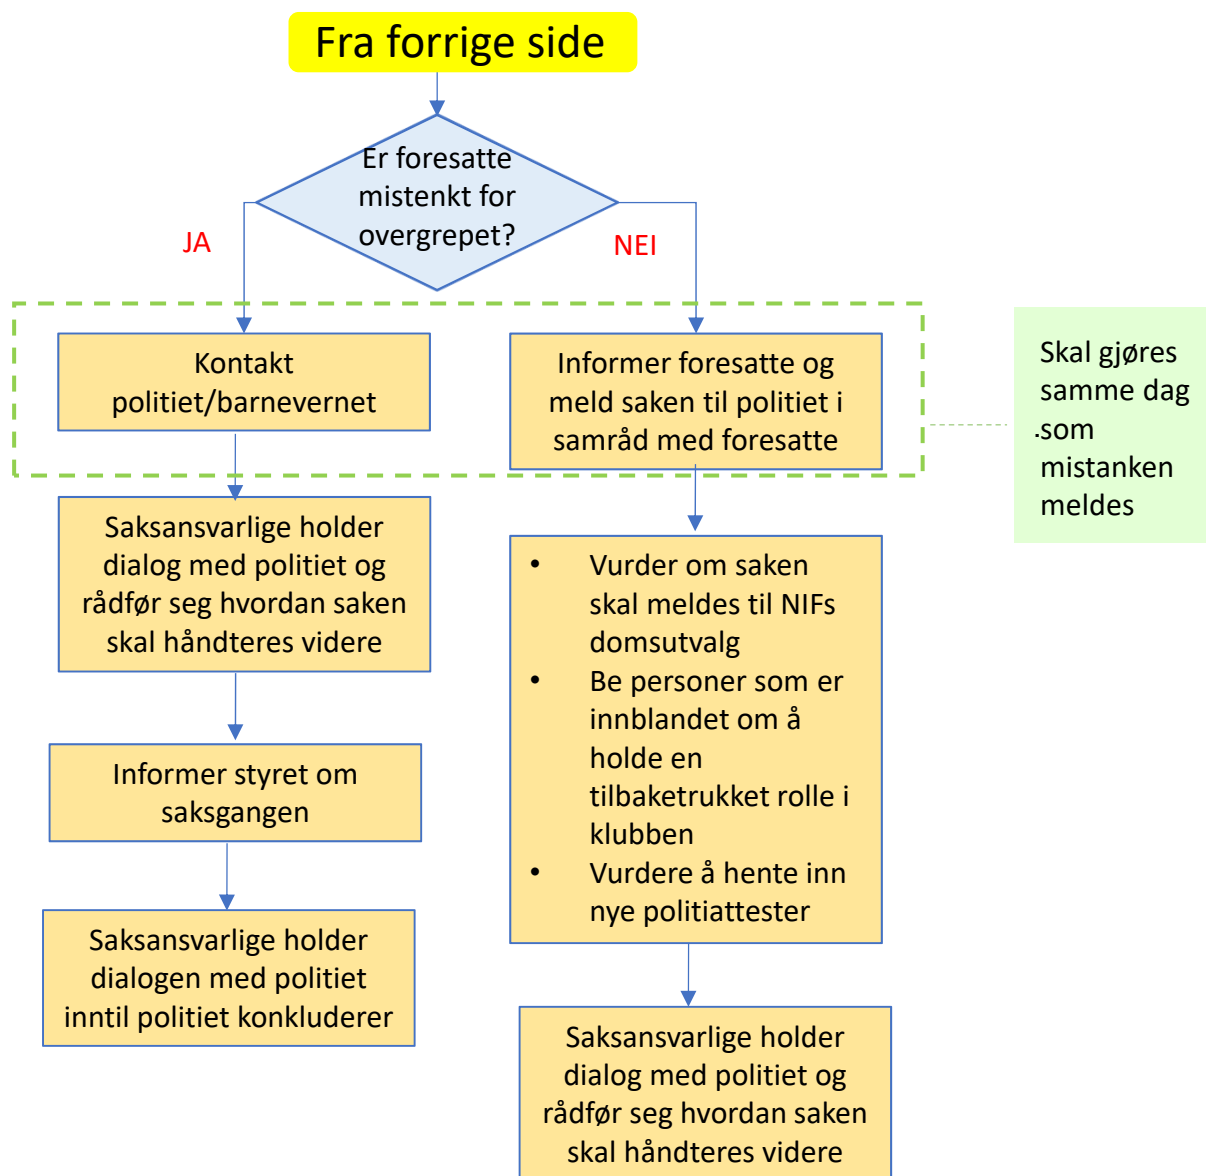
Fra forrige side

Er foresatte mistenkt for overgrepet?

JA

NEI

Kontakt politiet/barnevernet

Informer foresatte og meld saken til politiet i samråd med foresatte

Skal gjøres samme dag som mistanken meldes

Saksansvarlige holder dialog med politiet og rådfør seg hvordan saken skal håndteres videre

- Vurder om saken skal meldes til NIFs domsutvalg
- Be personer som er innblandet om å holde en tilbaketrukket rolle i klubben
- Vurdere å hente inn nye politiattester

Informer styret om saksgangen

Saksansvarlige holder dialogen med politiet inntil politiet konkluderer

Saksansvarlige holder dialog med politiet og rådfør seg hvordan saken skal håndteres videre